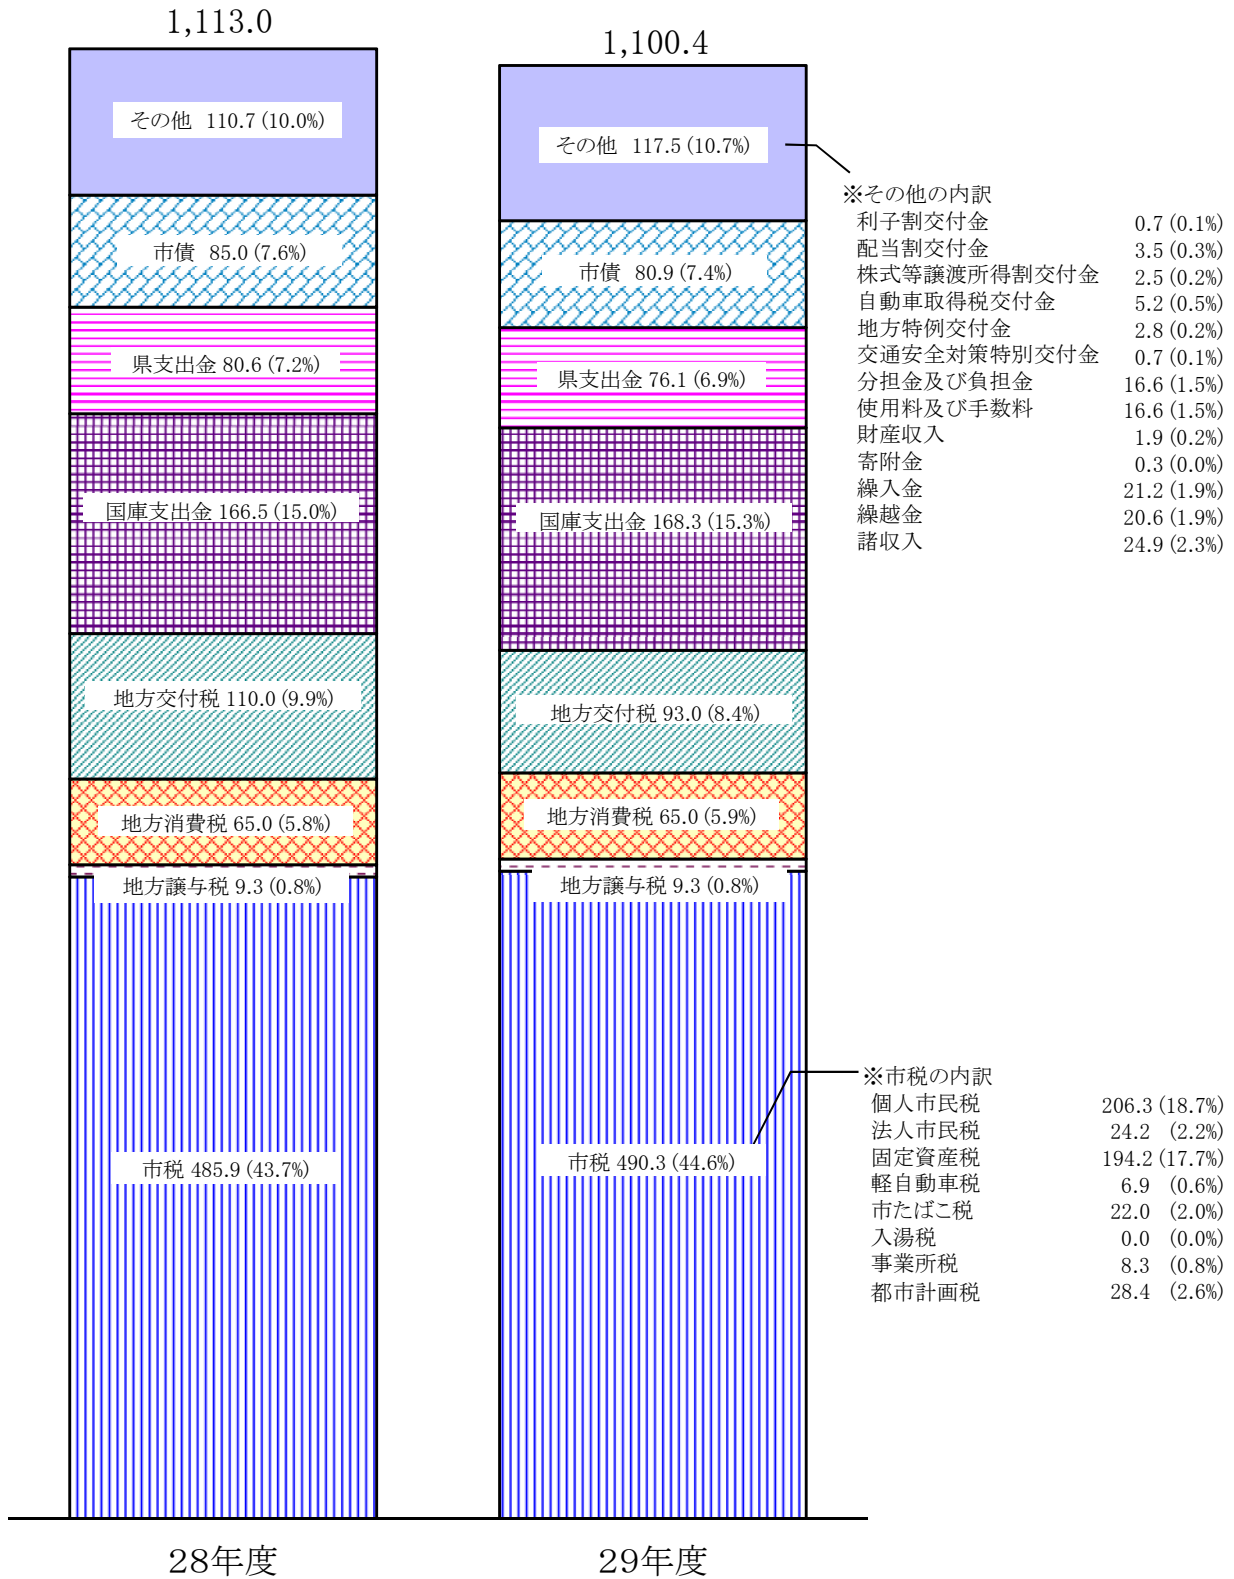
1,113.0

その他 110.7 (10.0%)

市債 85.0 (7.6%)

県支出金 80.6 (7.2%)

国庫支出金 166.5 (15.0%)

地方交付税 110.0 (9.9%)

地方消費税 65.0 (5.8%)

地方譲与税 9.3 (0.8%)

市税 485.9 (43.7%)

28年度

1,100.4

その他 117.5 (10.7%)

市債 80.9 (7.4%)

県支出金 76.1 (6.9%)

国庫支出金 168.3 (15.3%)

地方交付税 93.0 (8.4%)

地方消費税 65.0 (5.9%)

地方譲与税 9.3 (0.8%)

市税 490.3 (44.6%)

29年度

※その他の内訳

| | |
|---|---|
| 利子割交付金 | 0.7 (0.1%) |
| 配当割交付金 | 3.5 (0.3%) |
| 株式等譲渡所得割交付金 | 2.5 (0.2%) |
| 自動車取得税交付金 | 5.2 (0.5%) |
| 地方特例交付金 | 2.8 (0.2%) |
| 交通安全対策特別交付金 | 0.7 (0.1%) |
| 分担金及び負担金 | 16.6 (1.5%) |
| 使用料及び手数料 | 16.6 (1.5%) |
| 財産収入 | 1.9 (0.2%) |
| 寄附金 | 0.3 (0.0%) |
| 繰入金 | 21.2 (1.9%) |
| 繰越金 | 20.6 (1.9%) |
| 諸収入 | 24.9 (2.3%) |

※市税の内訳

| | |
|---|---|
| 個人市民税 | 206.3 (18.7%) |
| 法人市民税 | 24.2 (2.2%) |
| 固定資産税 | 194.2 (17.7%) |
| 軽自動車税 | 6.9 (0.6%) |
| 市たばこ税 | 22.0 (2.0%) |
| 入湯税 | 0.0 (0.0%) |
| 事業所税 | 8.3 (0.8%) |
| 都市計画税 | 28.4 (2.6%) |